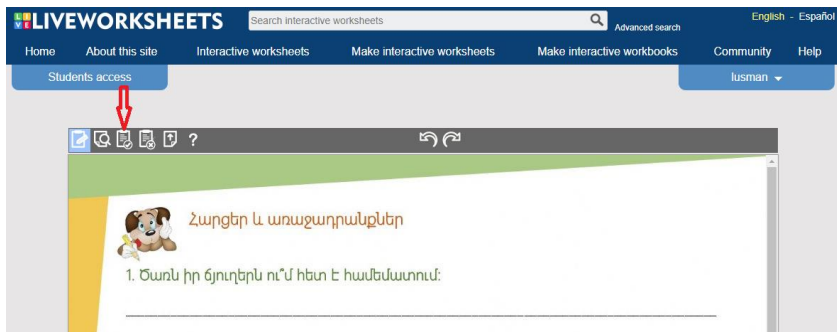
LIVEWORKSHEETS

Search interactive worksheets

Advanced search

English - Español

Home About this site Interactive worksheets Make interactive worksheets Make interactive workbooks Community Help

Students access

lusman

?

Հարցեր և առաջադրանքներ

1. Ծառն իր ճյուղերն ու՞մ հետ է համեմատում: